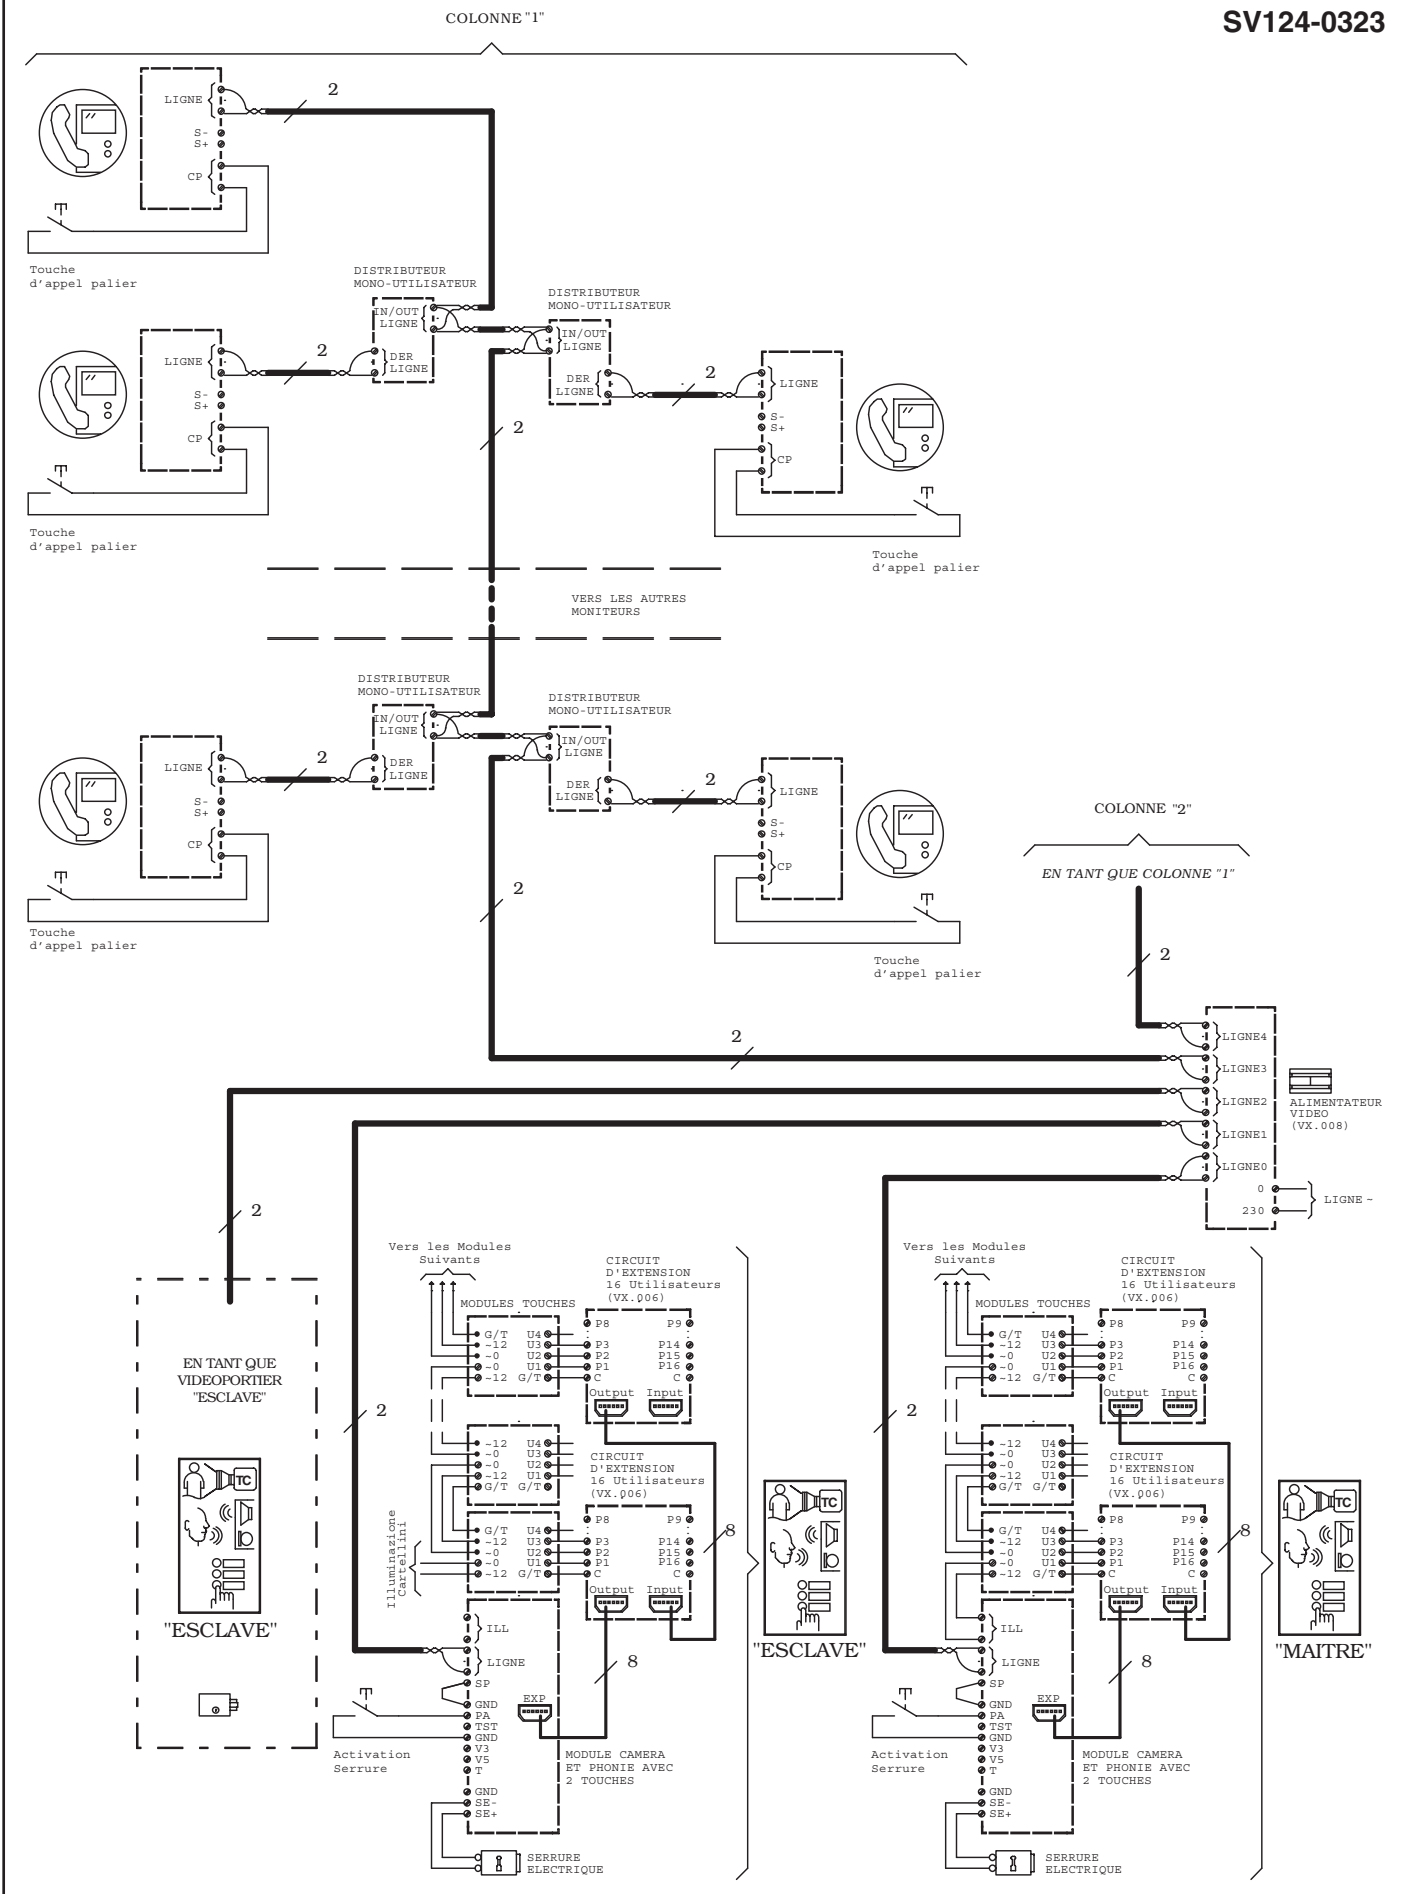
COLONNE "1"

SV124-0323

LIGNE
S-
S+
CP
2
Touche d'appel palier

DISTRIBUTEUR MONO-UTILISATEUR
IN/OUT LIGNE
DER LIGNE

DISTRIBUTEUR MONO-UTILISATEUR
IN/OUT LIGNE
DER LIGNE

LIGNE
S-
S+
CP
2
Touche d'appel palier

2
LIGNE
S-
S+
CP
Touche d'appel palier

VERS LES AUTRES MONITEURS

DISTRIBUTEUR MONO-UTILISATEUR
IN/OUT LIGNE
DER LIGNE

DISTRIBUTEUR MONO-UTILISATEUR
IN/OUT LIGNE
DER LIGNE

LIGNE
S-
S+
CP
2
Touche d'appel palier

2
LIGNE
S-
S+
CP
Touche d'appel palier

2

COLONNE "2"
EN TANT QUE COLONNE "1"
2

2
LIGNE4
LIGNE3
LIGNE2
LIGNE1
LIGNE0
0
230
LIGNE ~
ALIMENTATEUR VIDEO (VX.008)

2

EN TANT QUE VIDEOPORTIER "ESCLAVE"
TC
"ESCLAVE"

Vers les Modules Suivants
MODULES TOUCHES
CIRCUIT D'EXTENSION 16 Utilisateurs (VX.006)
G/T U4 P8 P9
~12 U3 P3 P14
~0 U2 P2 P15
~0 U1 P1 P16
~12 G/T C C
Output Input
2
~12 U4
~0 U3
~0 U2
~12 U1
G/T G/T
CIRCUIT D'EXTENSION 16 Utilisateurs (VX.006)
Illuminazione Cartellini
G/T U4 P8 P9
~12 U3 P3 P14
~0 U2 P2 P15
~0 U1 P1 P16
~12 G/T C C
Output Input
8
ILL
LIGNE
SP
GND
PA
TST
GND
V3
V5
T
GND
SE-
SE+
EXP
8
Activation Serrure
MODULE CAMERA ET PHONIE AVEC 2 TOUCHES
SERRURE ELECTRIQUE
TC
"ESCLAVE"

Vers les Modules Suivants
MODULES TOUCHES
CIRCUIT D'EXTENSION 16 Utilisateurs (VX.006)
G/T U4 P8 P9
~12 U3 P3 P14
~0 U2 P2 P15
~0 U1 P1 P16
~12 G/T C C
Output Input
2
~12 U4
~0 U3
~0 U2
~12 U1
G/T G/T
CIRCUIT D'EXTENSION 16 Utilisateurs (VX.006)
G/T U4 P8 P9
~12 U3 P3 P14
~0 U2 P2 P15
~0 U1 P1 P16
~12 G/T C C
Output Input
8
ILL
LIGNE
SP
GND
PA
TST
GND
V3
V5
T
GND
SE-
SE+
EXP
8
Activation Serrure
MODULE CAMERA ET PHONIE AVEC 2 TOUCHES
SERRURE ELECTRIQUE
TC
"MAITRE"